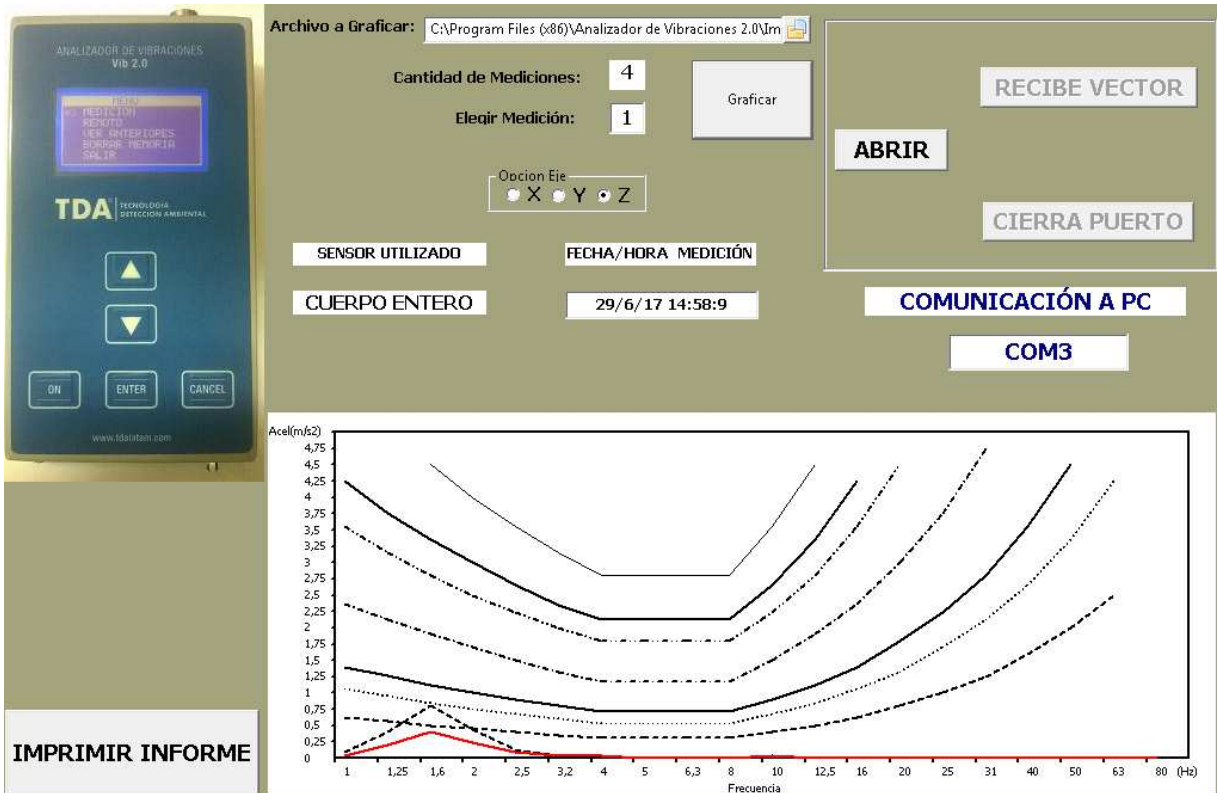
ANALIZADOR DE VIBRACIONES
Vib 2.0

MENU
MEDICION
REMOTO
VER ANTERIORES
BORRAR MEMORIA
SALIR

TDA TECNOLOGIA DETECCION AMBIENTAL

ON
ENTER
CANCEL

www.tdatatam.com

Archivo a Graficar: C:\Program Files (x86)\Analizador de Vibraciones 2.0\Im

Cantidad de Mediciones: 4

Elegir Medición: 1

Graficar

Opcion Eje
X Y Z

SENSOR UTILIZADO
FECHA/HORA MEDICIÓN

CUERPO ENTERO
29/6/17 14:58:9

RECIBE VECTOR

ABRIR

CIERRA PUERTO

COMUNICACIÓN A PC

COM3

Acel(m/s2)
4,75
4,5
4,25
4
3,75
3,5
3,25
3
2,75
2,5
2,25
2
1,75
1,5
1,25
1
0,75
0,5
0,25
0
1 1,25 1,6 2 2,5 3,2 4 5 6,3 8 10 12,5 16 20 25 31 40 50 63 80 (Hz)
Frecuencia

IMPRIMIR INFORME